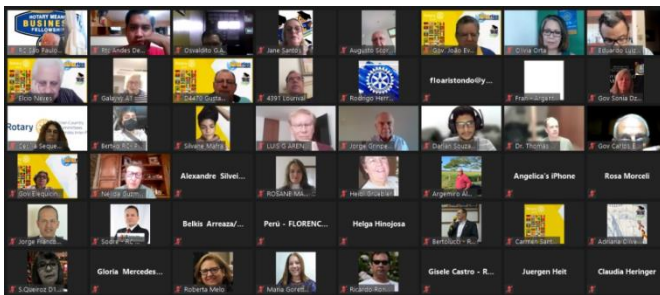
ROTARY MEANS BUSINESS FELLOWSHIP

RC São Paulo

Rtc Andes De...

Osvaldito G.A.

Jane Santos

Augusto Sopr...

Gov. João B...

Olivia Orta

Eduardo Luis...

Elcio Neves

Galejio AT

D4470 Gusta...

4391 Lourival

Rodrigo Herr...

floaristondo@y...

Fran - Argent...

Gov Sonia Dz...

Rotary

Cecilia Seque...

Berivo R...

Silvane Mafra

LUIS G ARENA

Jorge Grope...

Darlan Souza...

Dr. Thomas

Gov Carlos E...

Gov Elequicio

Nelida Suzum...

Alexandre Silvei...

ROSANE MA...

Heidi Struthan

Argemiro Al...

Angelica's iPhone

Rosa Morceli

Jorge Francis...

Sodre - RC...

Belkis Arreaza/...

Perú - FLORENC...

Helga Hinojosa

Bertolucci - R...

Carmen Sart...

Adriana Olive...

S.Queiroz D...

Gloria Mercedes...

Roberta Melo

Maria Gorett...

Ricardo Ron...

Gisele Castro - R...

Juergen Heit

Claudia Heringer